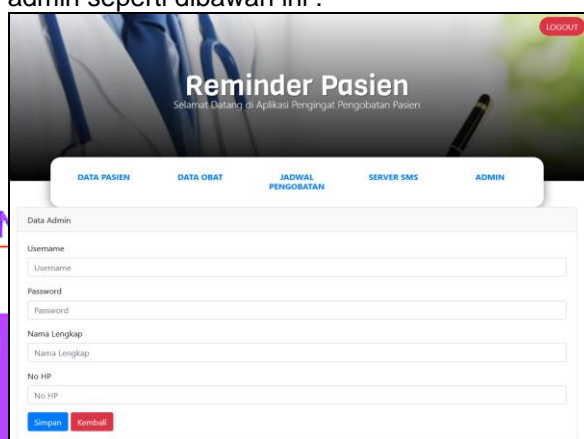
admin seperti dibawah ini :

LOGOUT

Reminder Pasien

Selamat Datang di Aplikasi Pengingat Pengobatan Pasien

DATA PASIEN
DATA OBAT
JADWAL PENGOBATAN
SERVER SMS
ADMIN

Data Admin

Username

Username

Password

Password

Nama Lengkap

Nama Lengkap

No HP

No HP

Simpan
Kembali